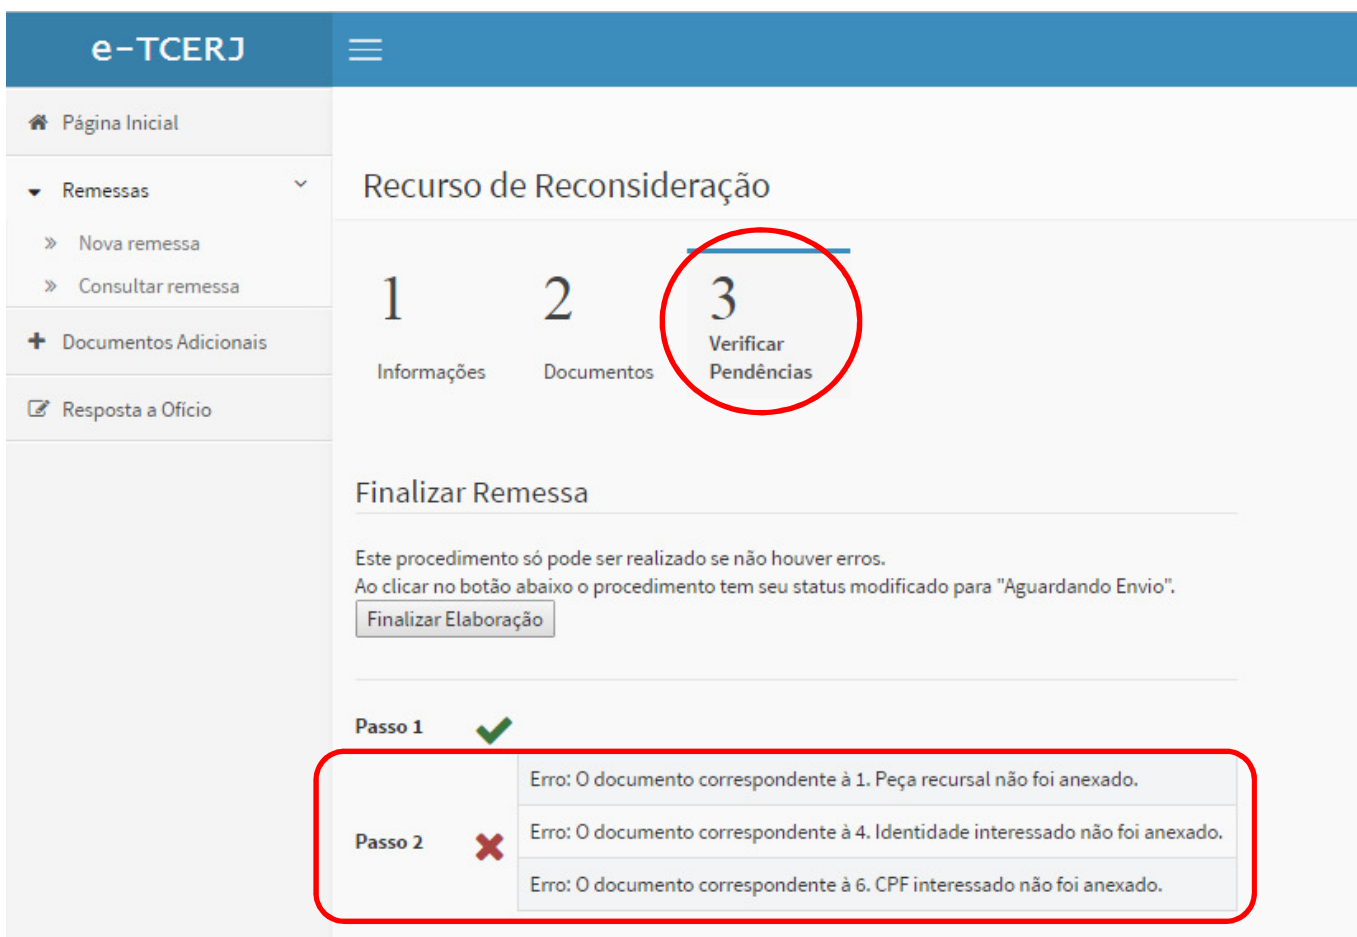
e-TCERJ

Página Inicial

Remessas

» Nova remessa

» Consultar remessa

Documentos Adicionais

Resposta a Ofício

Recurso de Reconsideração

1 Informações

2 Documentos

3 Verificar Pendências

Finalizar Remessa

Este procedimento só pode ser realizado se não houver erros.
Ao clicar no botão abaixo o procedimento tem seu status modificado para "Aguardando Envio".

Finalizar Elaboração

Passo 1

Passo 2

| Erro: O documento correspondente à 1. Peça recursal não foi anexado. |
|---|
| Erro: O documento correspondente à 4. Identidade interessado não foi anexado. |
| Erro: O documento correspondente à 6. CPF interessado não foi anexado. |